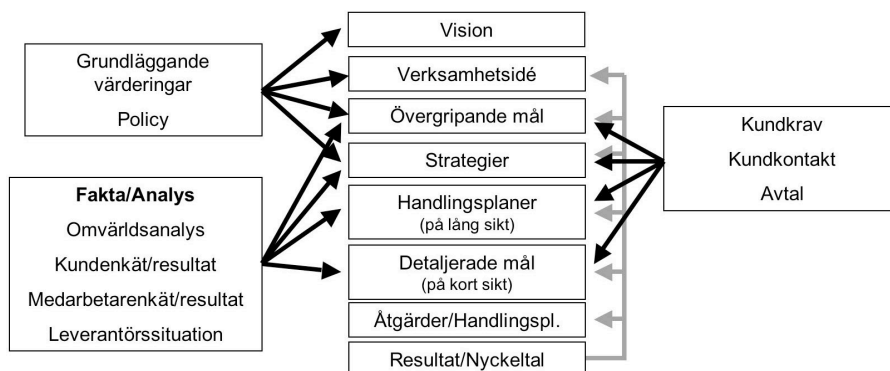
Grundläggande värderingar
Policy

Fakta/Analys
Omvärldsanalys
Kundenkät/resultat
Medarbetarenkät/resultat
Leverantörssituation

Vision
Verksamhetsidé
Övergripande mål
Strategier
Handlingsplaner
(på lång sikt)
Detaljerade mål
(på kort sikt)
Åtgärder/Handlingspl.
Resultat/Nyckeltal

Kundkrav
Kundkontakt
Avtal